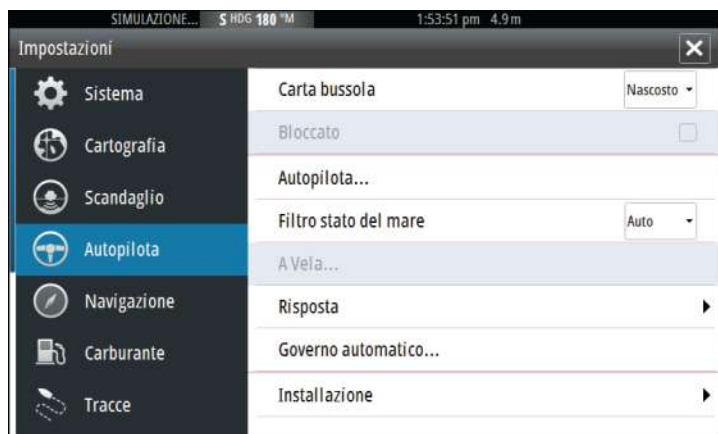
SIMULAZIONE... S HDG 180 °M 1:53:51 pm 4.9 m

Impostazioni

Sistema
Cartografia
Scandaglio
Autopilota
Navigazione
Carburante
Tracce

Carta bussola Nascosto
Bloccato
Autopilota...
Filtro stato del mare Auto
A Vela...
Risposta
Governo automatico...
Installazione